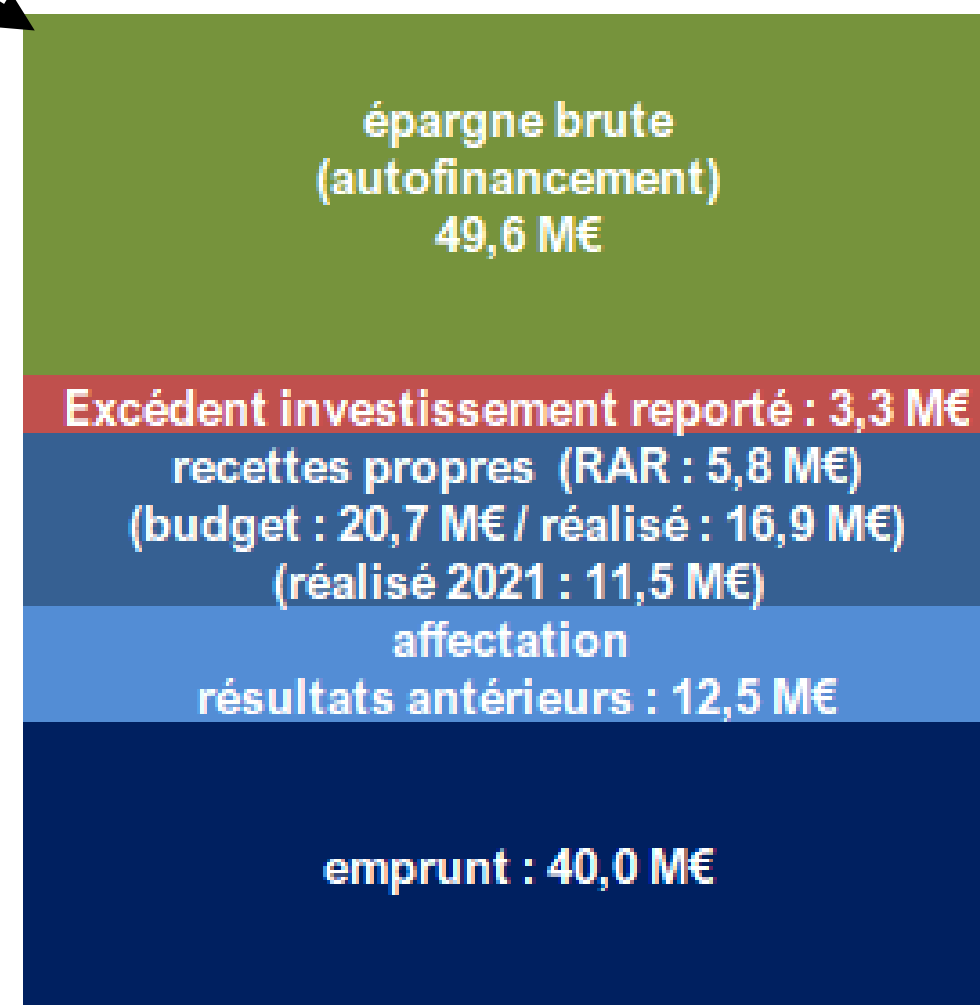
épargne brute
(autofinancement)
49,6 M€

Excédent investissement reporté : 3,3 M€

recettes propres (RAR : 5,8 M€)
(budget : 20,7 M€ / réalisé : 16,9 M€)
(réalisé 2021 : 11,5 M€)

affectation
résultats antérieurs : 12,5 M€

emprunt : 40,0 M€